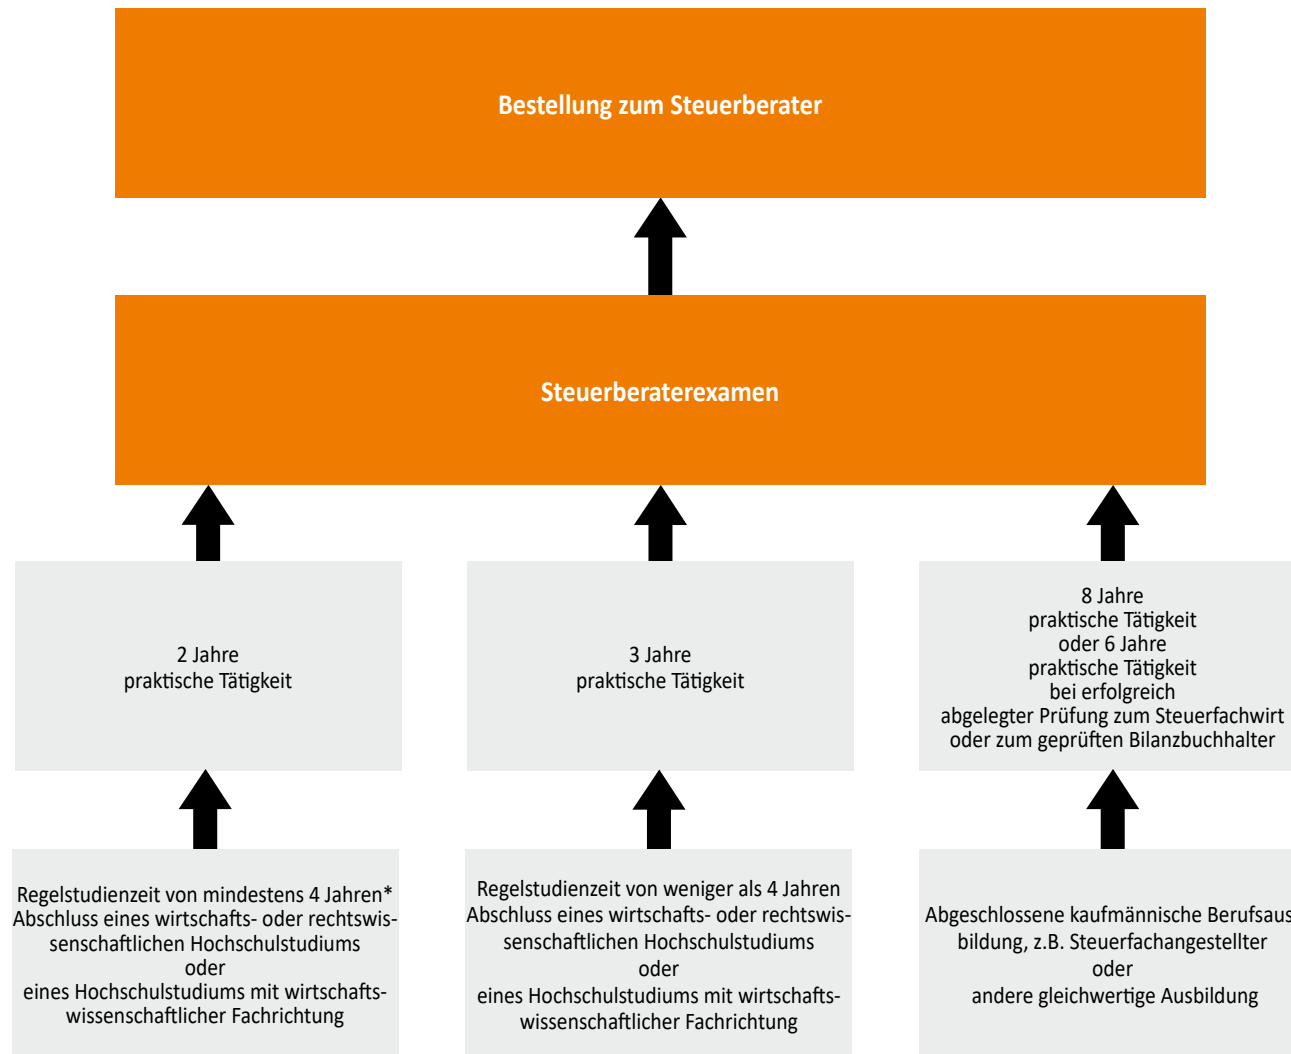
Bestellung zum Steuerberater

Steuerberaterexamen

2 Jahre
praktische Tätigkeit

3 Jahre
praktische Tätigkeit

8 Jahre
praktische Tätigkeit
oder 6 Jahre
praktische Tätigkeit
bei erfolgreich
abgelegter Prüfung zum Steuerfachwirt
oder zum geprüften Bilanzbuchhalter

Regelstudienzeit von mindestens 4 Jahren*
Abschluss eines wirtschafts- oder rechtswissenschaftlichen Hochschulstudiums
oder
eines Hochschulstudiums mit wirtschaftswissenschaftlicher Fachrichtung

Regelstudienzeit von weniger als 4 Jahren
Abschluss eines wirtschafts- oder rechtswissenschaftlichen Hochschulstudiums
oder
eines Hochschulstudiums mit wirtschaftswissenschaftlicher Fachrichtung

Abgeschlossene kaufmännische Berufsaus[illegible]bildung, z.B. Steuerfachangestellter
oder
andere gleichwertige Ausbildung